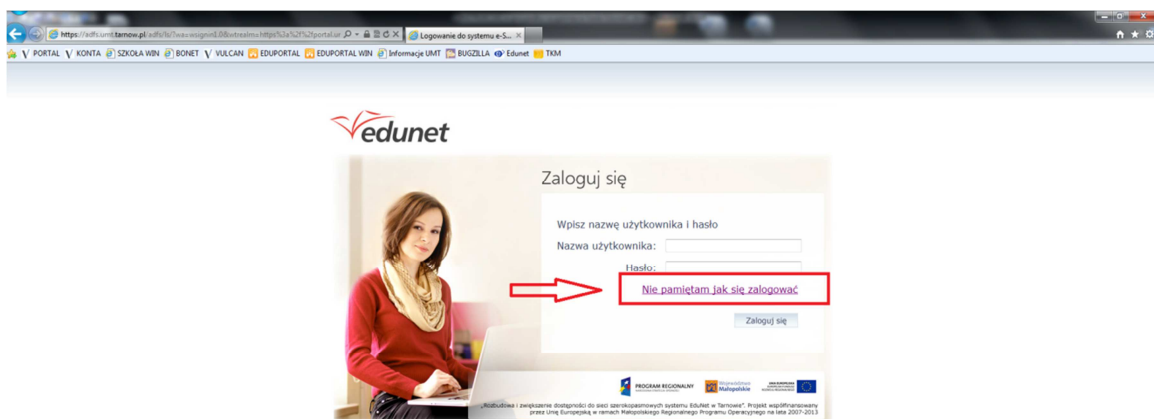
https://adfs.umt.tarnow.pl/adfs/ls/?wa=wsignin1.0&wtrealm=https%3a%2f%2fportal.ur
Logowanie do systemu e-S...

PORTAL KONTA SZKOŁA WIN BONET VULCAN EDUPORTAL EDUPORTAL WIN Informacje UMT BUGZILLA Edunet TKM

edunet

Zaloguj się

Wpisz nazwę użytkownika i hasło

Nazwa użytkownika:

Hasło:

Nie pamiętam jak się zalogować

Zaloguj się

PROGRAM REGIONALNY
Województwo Małopolskie
UNIA EUROPEJSKA

„Rozbudowa i zwiększenie dostępności do sieci szerokopasmowych systemu EduNet w Tarnowie". Projekt współfinansowany przez Unię Europejską w ramach Małopolskiego Regionalnego Programu Operacyjnego na lata 2007-2013